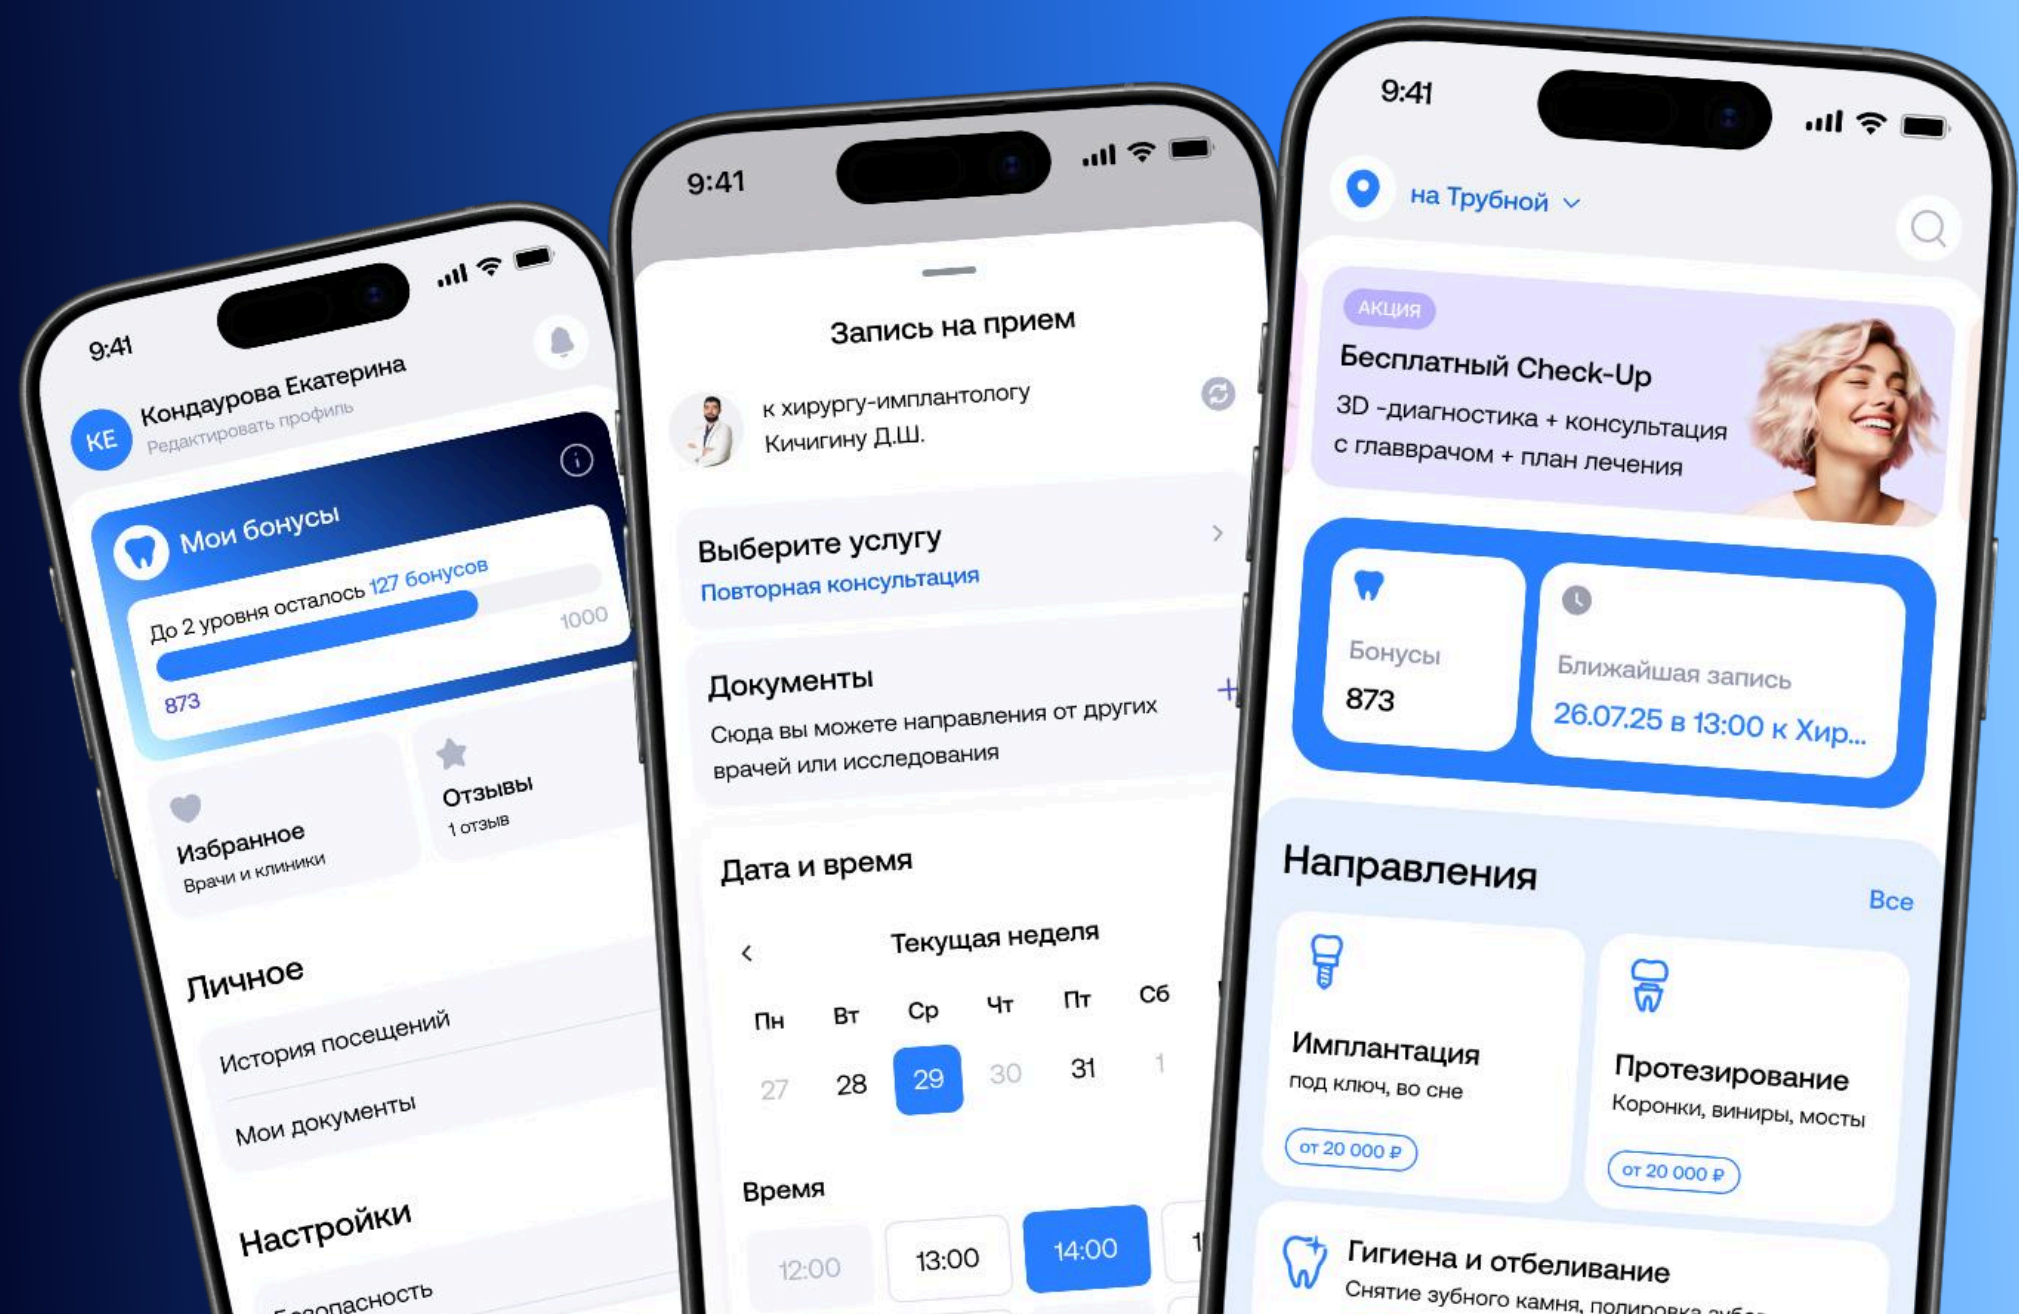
9:41

КЕ Кондаурова Екатерина
Редактировать профиль

Мои бонусы

До 2 уровня осталось 127 бонусов

1000

873

Избранное
Врачи и клиники

Отзывы
1 отзыв

Личное

История посещений

Мои документы

Настройки

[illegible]опасность

9:41

Запись на прием

к хирургу-имплантологу
Кичигину Д.Ш.

Выберите услугу
Повторная консультация

Документы
Сюда вы можете направления от других врачей или исследования

Дата и время

Текущая неделя

| Пн | Вт | Ср | Чт | Пт | Сб |
|---|---|---|---|---|---|
| 27 | 28 | 29 | 30 | 31 | 1 |

Время

12:00 13:00 14:00

9:41

на Трубной

АКЦИЯ
Бесплатный Check-Up
3D -диагностика + консультация с главврачом + план лечения

Бонусы
873

Ближайшая запись
26.07.25 в 13:00 к Хир...

Направления
Все

Имплантация
под ключ, во сне
от 20 000 ₽

Протезирование
Коронки, виниры, мосты
от 20 000 ₽

Гигиена и отбеливание
Снятие зубного камня, полировка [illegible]